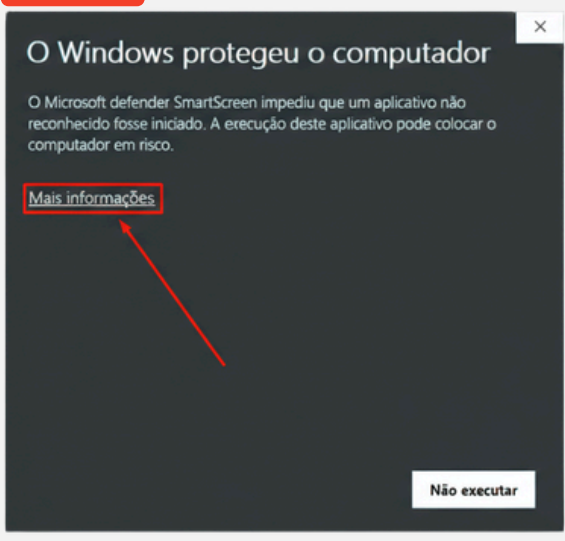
×

O Windows protegeu o computador

O Microsoft defender SmartScreen impediu que um aplicativo não reconhecido fosse iniciado. A execução deste aplicativo pode colocar o computador em risco.

Mais informações

Não executar